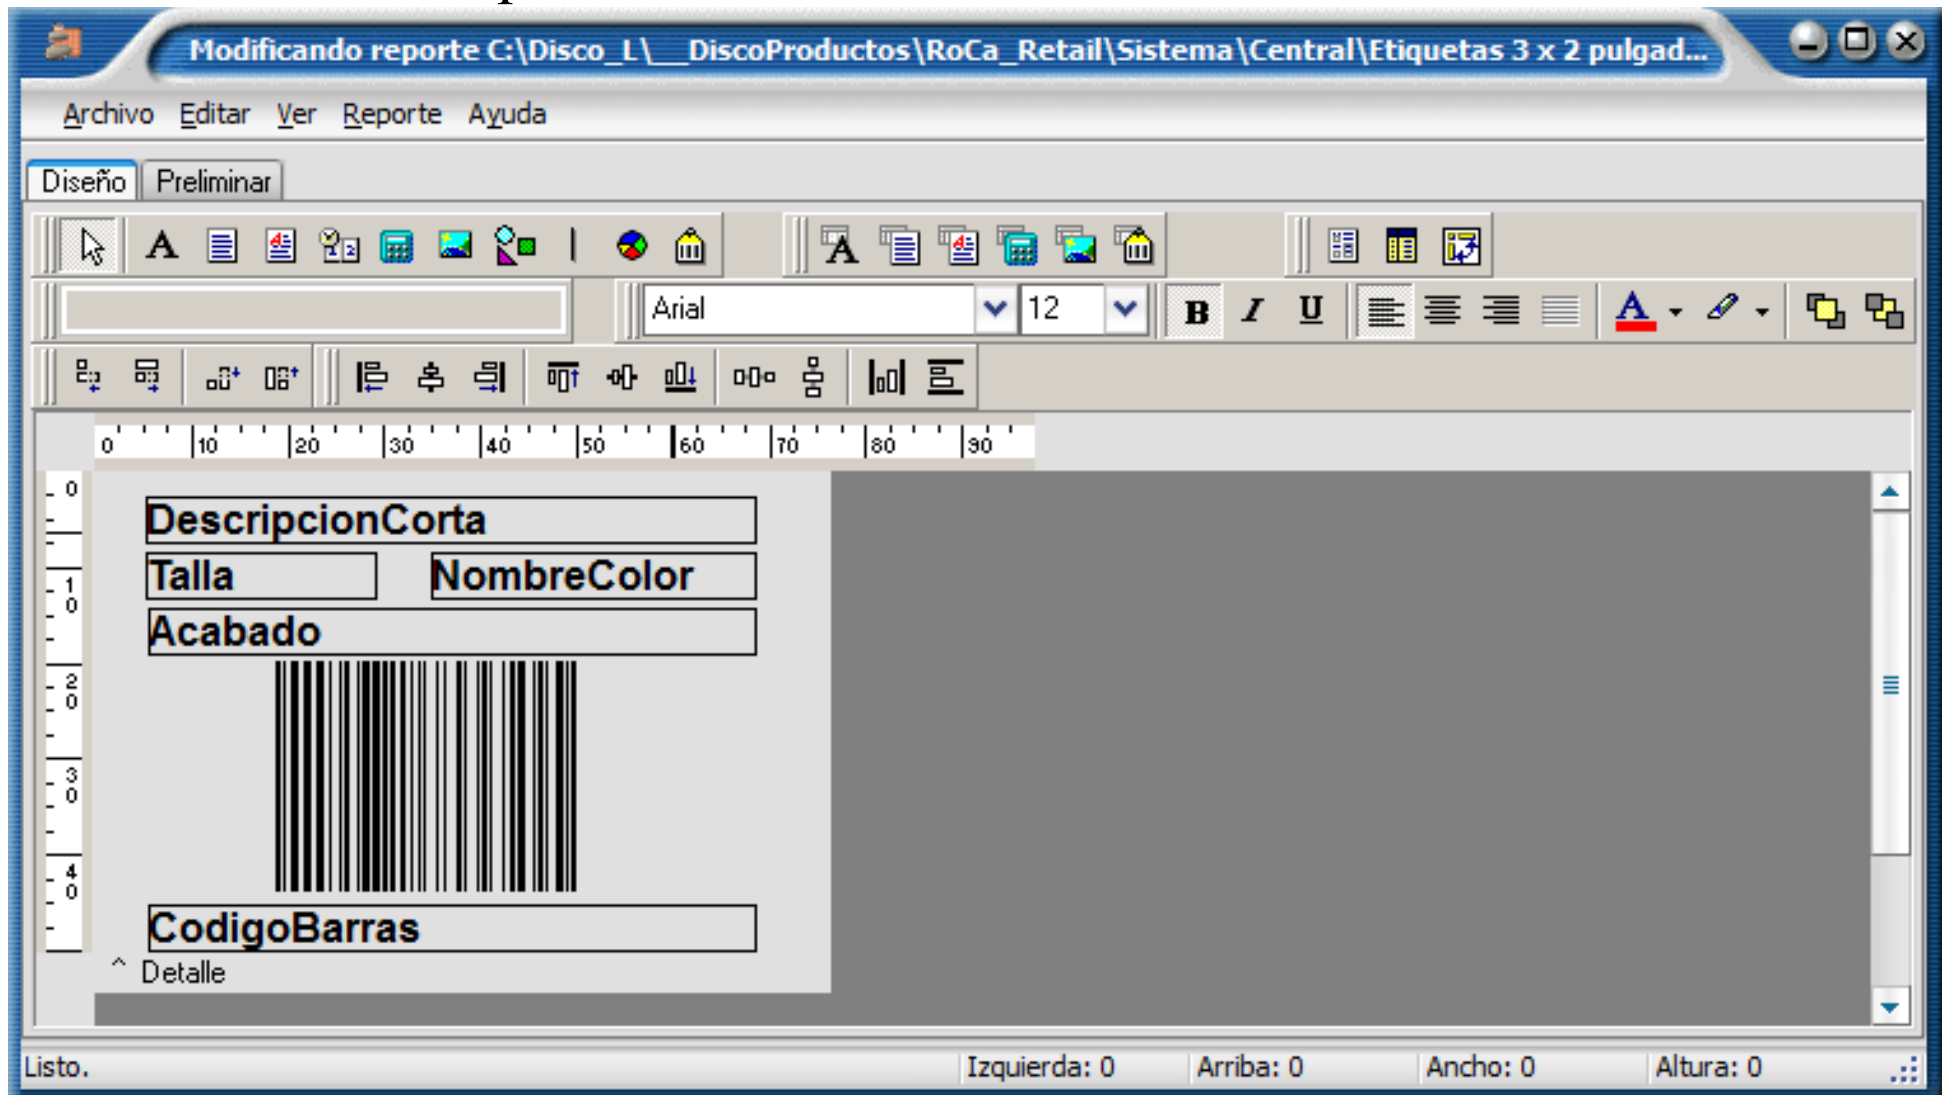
Modificando reporte C:\Disco_L\__DiscoProductos\RoCa_Retail\Sistema\Central\Etiquetas 3 x 2 pulgad...

Archivo Editar Ver Reporte Ayuda

Diseño Preliminar

Arial 12

B I U

0 10 20 30 40 50 60 70 80 90

0 10 20 30 40

DescripcionCorta

Talla NombreColor

Acabado

CodigoBarras

Detalle

Listo. Izquierda: 0 Arriba: 0 Ancho: 0 Altura: 0